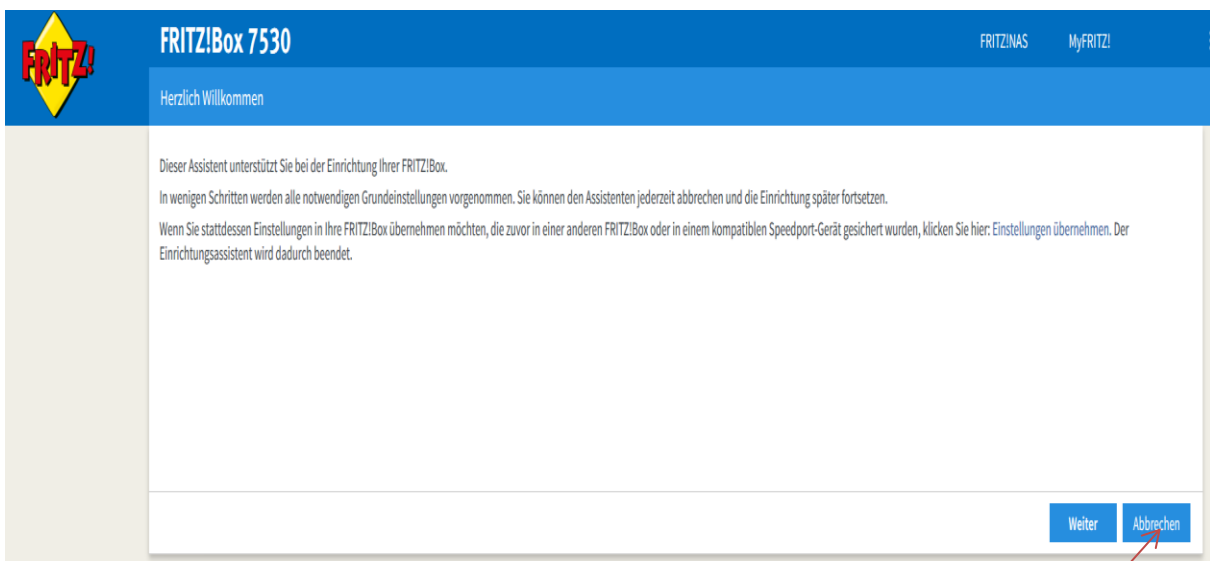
FRITZ!

FRITZ!Box 7530

FRITZ!NAS MyFRITZ!

Herzlich Willkommen

Dieser Assistent unterstützt Sie bei der Einrichtung Ihrer FRITZ!Box.

In wenigen Schritten werden alle notwendigen Grundeinstellungen vorgenommen. Sie können den Assistenten jederzeit abbrechen und die Einrichtung später fortsetzen.

Wenn Sie stattdessen Einstellungen in Ihre FRITZ!Box übernehmen möchten, die zuvor in einer anderen FRITZ!Box oder in einem kompatiblen Speedport-Gerät gesichert wurden, klicken Sie hier: Einstellungen übernehmen. Der Einrichtungsassistent wird dadurch beendet.

Weiter Abbrechen